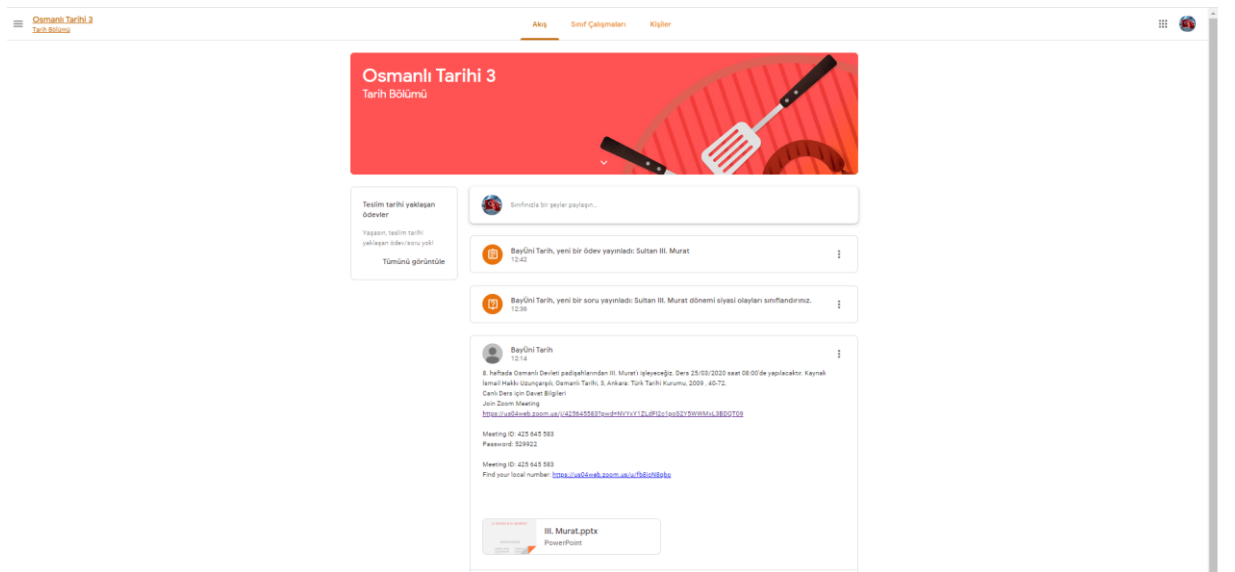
Osmanlı Tarihi 3
Tarih Bölümü

Akış Sınıf Çalışmaları Kişiler

Osmanlı Tarihi 3
Tarih Bölümü

Teslim tarihi yaklaşan ödevler

Yaşasın, teslim tarihi yaklaşan ödev/soru yok!

Tümünü görüntüle

Sınıfınızla bir şeyler paylaşın...

BayÜni Tarih, yeni bir ödev yayınladı: Sultan III. Murat
12:42

BayÜni Tarih, yeni bir soru yayınladı: Sultan III. Murat dönemi siyasi olayları sınıflandırınız.
12:36

BayÜni Tarih
12:14

8. haftada Osmanlı Devleti padişahlarından III. Murat'ı işleyeceğiz. Ders 25/03/2020 saat 08:00'de yapılacaktır. Kaynak: İsmail Hakkı Uzunçarşılı, Osmanlı Tarihi, 3, Ankara: Türk Tarihi Kurumu, 2009 , 40-72.
Canlı Ders için Davet Bilgileri
Join Zoom Meeting
https://us04web.zoom.us/j/425645583?pwd=NVYvY1ZLdFI2c1poS2Y5WWMxL3BDQT09

Meeting ID: 425 645 583
Password: 529922

Meeting ID: 425 645 583
Find your local number: https://us04web.zoom.us/u/fb8ioN8gbo

III. Murat.pptx
PowerPoint